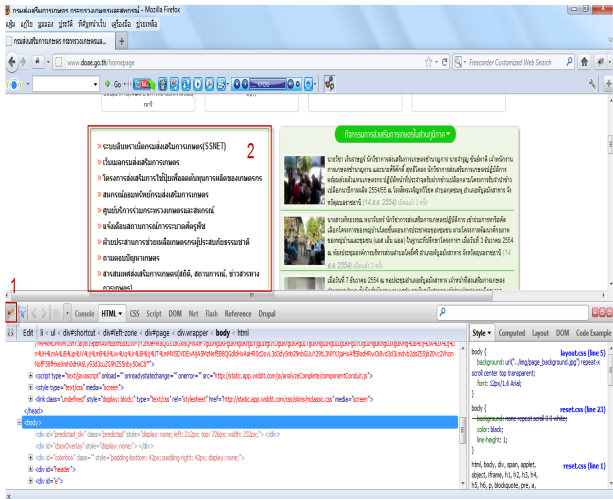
กรมส่งเสริมการเกษตร กระทรวงเกษตรและสหกรณ์ - Mozilla Firefox

ไฟล์ แก้ไข มุมมอง ประวัติ ที่คั่นหน้า เครื่องมือ ช่วยเหลือ

กรมส่งเสริมการเกษตร กระทรวงเกษตรแล... +

www.doae.go.th/homepage

Freecorder Customized Web Search

Go

กิจกรรมการส่งเสริมการเกษตรในส่วนภูมิภาค

» ระบบฐานข้อมูลเครือข่ายกลุ่มส่งเสริมการเกษตร(SSNET)

» เรียนผ่านระบบส่งเสริมการเกษตร

» โครงการส่งเสริมการใช้ปุ๋ยเพื่อลดต้นทุนการผลิตของเกษตรกร

» สหกรณ์และทรัพย์การเกษตรส่งเสริมการเกษตร

» ศูนย์บริการร่วมกระทรวงเกษตรและสหกรณ์

» แจ้งเตือนสถานการณ์การระบาดศัตรูพืช

» ฝ่ายประสานการช่วยเหลือเกษตรกรผู้ประสบภัยธรรมชาติ

» ถาม-ตอบปัญหาการเกษตร

» สารสนเทศส่งเสริมการเกษตร(สถิติ, สถานการณ์, ข่าวสารทางการเกษตร)

2

1

Console HTML CSS Script DOM Net Flash Reference Drupal

Edit body < ul < div#shortcut < div#left-zone < div#page < div.wrapper < body < html

<script type="text/javascript" onload="" onreadystatechange="" onerror="" src="https://static.app.widdit.com/js/analyzeComplete/componentConduit.js">

<style type="text/css" media="screen">

<link class="undefined" style="display: block;" type="text/css" rel="stylesheet" href="http://static.app.widdit.com/css/skins/mdassic.css" media="screen">

</head>

<body>

<div id="predicted_div" class="predicted" style="display: none; left: 212px; top: 736px; width: 233px;"> </div>

<div id="dbsxOverlay" style="display: none;"> </div>

<div id="colorbox" class="" style="padding-bottom: 42px; padding-right: 42px; display: none;">

<div id="header">

<div id="t">

Style Computed Layout DOM Code Example

body {
background: url("../img/page_background.jpg") repeat-x scroll center top transparent;
font: 12px/1.6 Arial;
}
layout.css (line 5)

body {
background: none repeat scroll 0 0 white;
color: black;
line-height: 1;
}
reset.css (line 23)

html, body, div, span, applet, object, iframe, h1, h2, h3, h4, h5, h6, p, blockquote, pre, a,
reset.css (line 1)